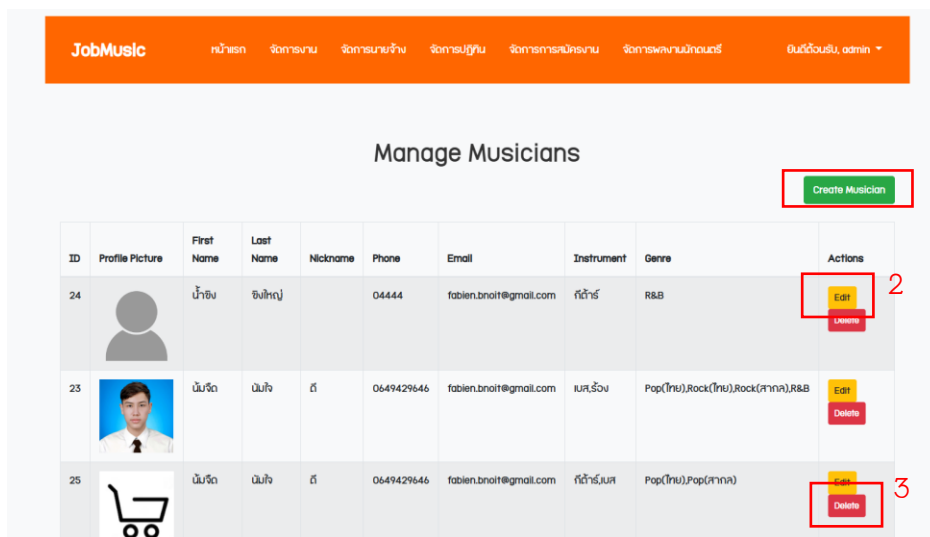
JobMusic หน้าแรก จัดการงาน จัดการนายจ้าง จัดการปฏิทิน จัดการการสมัครงาน จัดการผลงานนักดนตรี ยินดีต้อนรับ, admin

Manage Musicians

Create Musician

| ID | Profile Picture | First Name | Last Name | Nickname | Phone | Email | Instrument | Genre | Actions |
|---|---|---|---|---|---|---|---|---|---|
| 24 | | น้ำขิง | ขิงใหญ่ | | 04444 | fabien.bnoit@gmail.com | กีต้าร์ | R&B | Edit Delete |
| 23 | | นับจัด | นับใจ | ดี | 0649429646 | fabien.bnoit@gmail.com | เบส,ร้อง | Pop(ไทย),Rock(ไทย),Rock(สากล),R&B | Edit Delete |
| 25 | | นับจัด | นับใจ | ดี | 0649429646 | fabien.bnoit@gmail.com | กีต้าร์,เบส | Pop(ไทย),Pop(สากล) | Edit Delete |

2

3